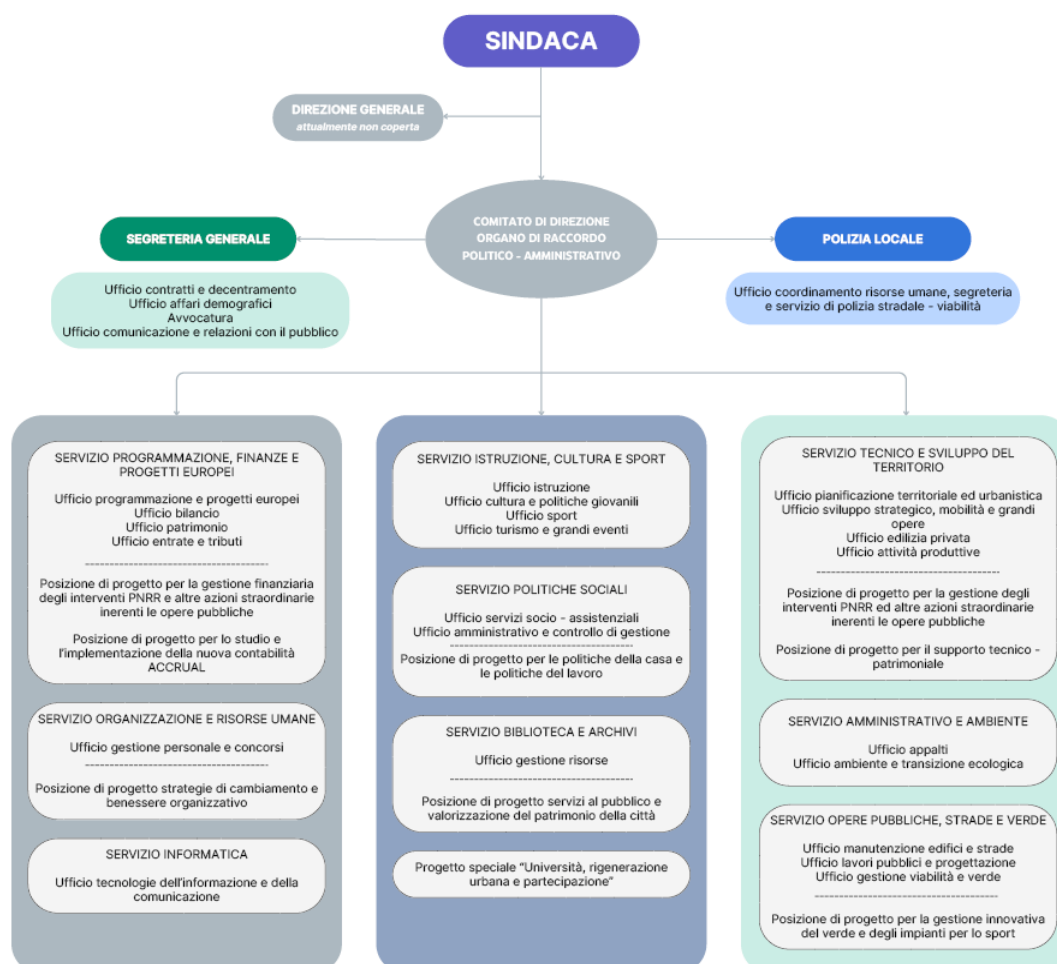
SINDACA

DIREZIONE GENERALE
attualmente non coperta

COMITATO DI DIREZIONE
ORGANO DI RACCORDO
POLITICO - AMMINISTRATIVO

SEGRETERIA GENERALE

Ufficio contratti e decentramento
Ufficio affari demografici
Avvocatura
Ufficio comunicazione e relazioni con il pubblico

POLIZIA LOCALE

Ufficio coordinamento risorse umane, segreteria e servizio di polizia stradale - viabilità

SERVIZIO PROGRAMMAZIONE, FINANZE E PROGETTI EUROPEI

Ufficio programmazione e progetti europei
Ufficio bilancio
Ufficio patrimonio
Ufficio entrate e tributi

Posizione di progetto per la gestione finanziaria degli interventi PNRR e altre azioni straordinarie inerenti le opere pubbliche

Posizione di progetto per lo studio e l'implementazione della nuova contabilità ACCRUAL

SERVIZIO ORGANIZZAZIONE E RISORSE UMANE

Ufficio gestione personale e concorsi

Posizione di progetto strategie di cambiamento e benessere organizzativo

SERVIZIO INFORMATICA

Ufficio tecnologie dell'informazione e della comunicazione

SERVIZIO ISTRUZIONE, CULTURA E SPORT

Ufficio istruzione
Ufficio cultura e politiche giovanili
Ufficio sport
Ufficio turismo e grandi eventi

SERVIZIO POLITICHE SOCIALI

Ufficio servizi socio - assistenziali
Ufficio amministrativo e controllo di gestione

Posizione di progetto per le politiche della casa e le politiche del lavoro

SERVIZIO BIBLIOTECA E ARCHIVI

Ufficio gestione risorse

Posizione di progetto servizi al pubblico e valorizzazione del patrimonio della città

Progetto speciale "Università, rigenerazione urbana e partecipazione"

SERVIZIO TECNICO E SVILUPPO DEL TERRITORIO

Ufficio pianificazione territoriale ed urbanistica
Ufficio sviluppo strategico, mobilità e grandi opere
Ufficio edilizia privata
Ufficio attività produttive

Posizione di progetto per la gestione degli interventi PNRR ed altre azioni straordinarie inerenti le opere pubbliche

Posizione di progetto per il supporto tecnico - patrimoniale

SERVIZIO AMMINISTRATIVO E AMBIENTE

Ufficio appalti
Ufficio ambiente e transizione ecologica

SERVIZIO OPERE PUBBLICHE, STRADE E VERDE

Ufficio manutenzione edifici e strade
Ufficio lavori pubblici e progettazione
Ufficio gestione viabilità e verde

Posizione di progetto per la gestione innovativa del verde e degli impianti per lo sport